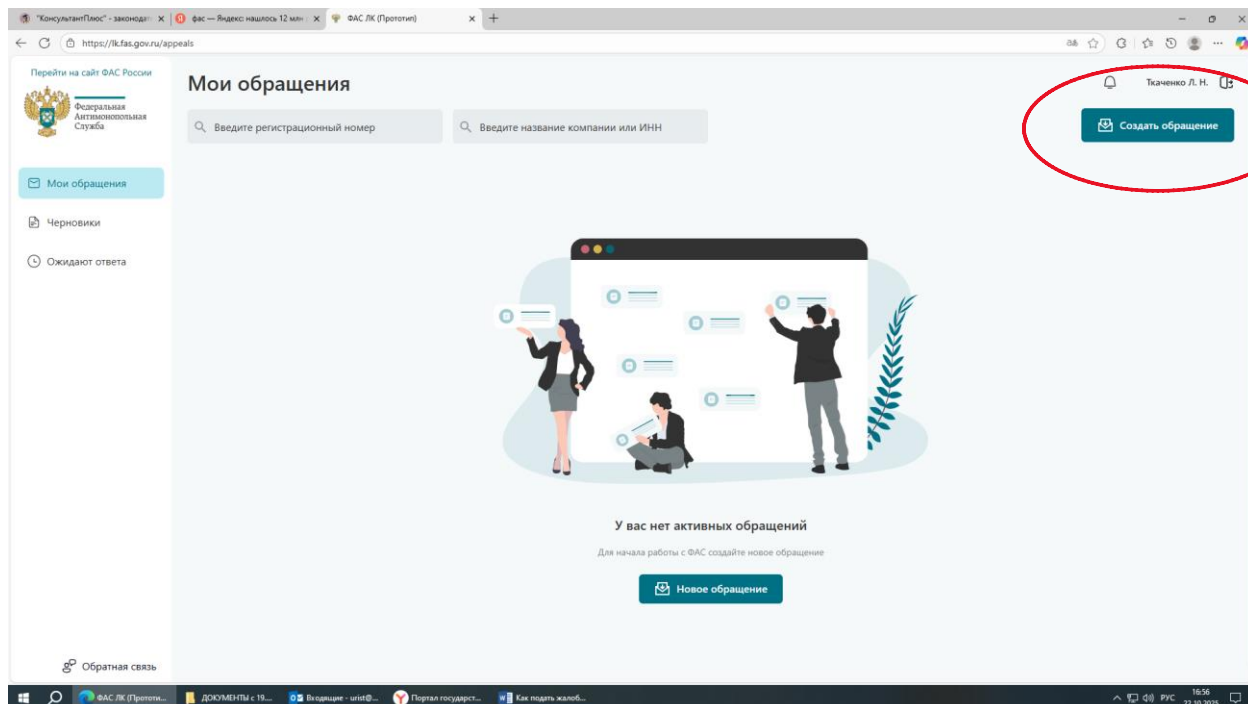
"КонсультантПлюс" - законода ×
фас — Яндекс: нашлось 12 млн ×
ФАС ЛК (Прототип) ×
+

https://lk.fas.gov.ru/appeals

Перейти на сайт ФАС России

Федеральная Антимонопольная Служба

Мои обращения

Черновики

Ожидают ответа

Обратная связь

Мои обращения

Введите регистрационный номер

Введите название компании или ИНН

Ткаченко Л. Н.

Создать обращение

У вас нет активных обращений

Для начала работы с ФАС создайте новое обращение

Новое обращение

ФАС ЛК (Прототи...
ДОКУМЕНТЫ с 19...
Входящие - urist@...
Портал государст...
Как подать жалоб...
РУС 16:56 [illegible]